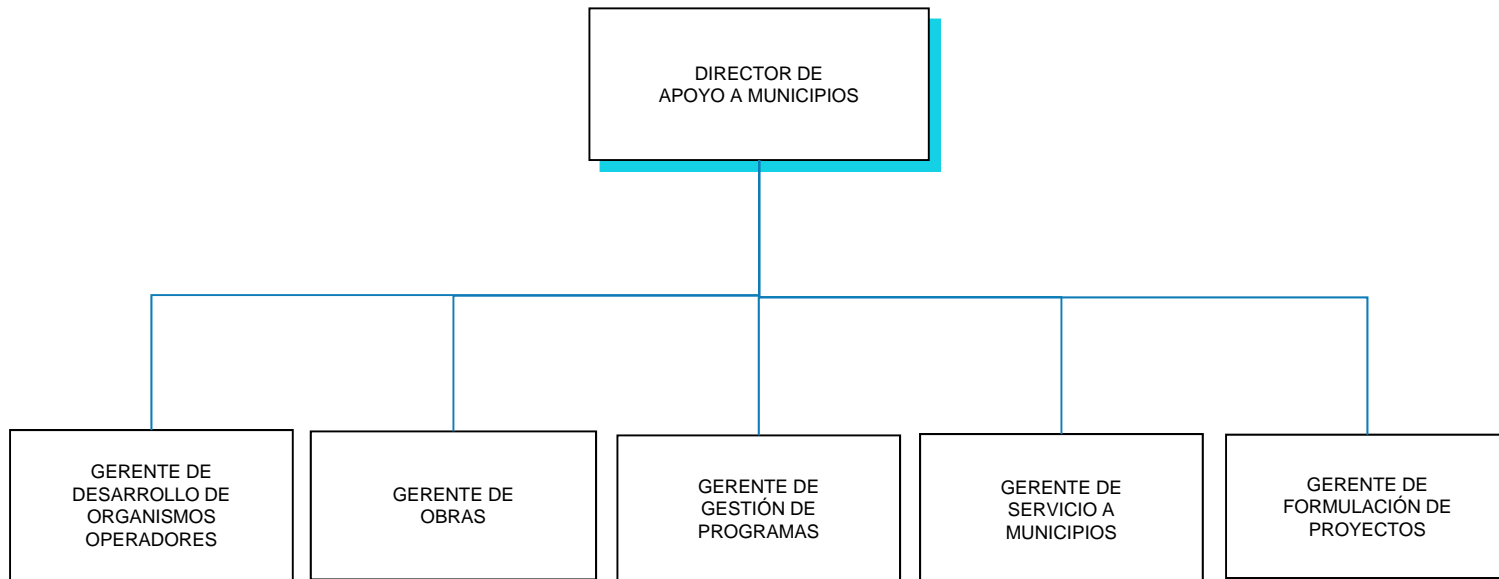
DIRECTOR DE APOYO A MUNICIPIOS

GERENTE DE DESARROLLO DE ORGANISMOS OPERADORES

GERENTE DE OBRAS

GERENTE DE GESTIÓN DE PROGRAMAS

GERENTE DE SERVICIO A MUNICIPIOS

GERENTE DE FORMULACIÓN DE PROYECTOS